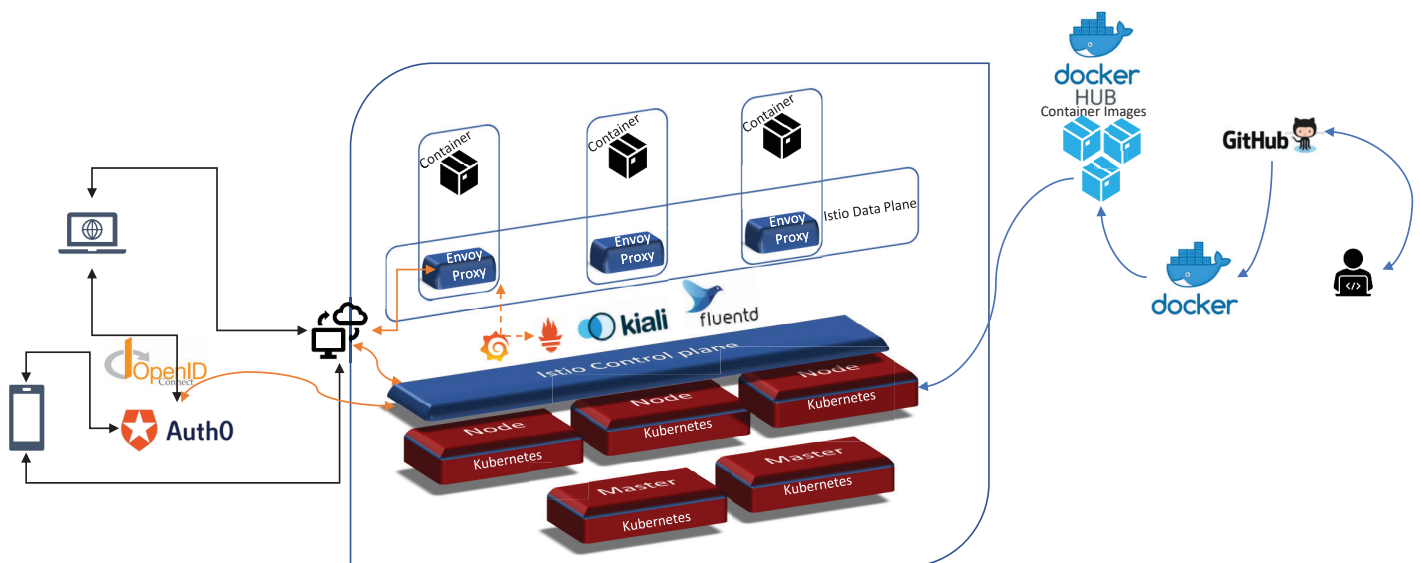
docker
HUB
Container Images

GitHub

docker

Container

Container

Container

Envoy Proxy

Envoy Proxy

Envoy Proxy

Istio Data Plane

kiali

fluentd

Istio Control plane

Node
Kubernetes

Node
Kubernetes

Node
Kubernetes

Master
Kubernetes

Master
Kubernetes

OpenID
Connect

Auth0